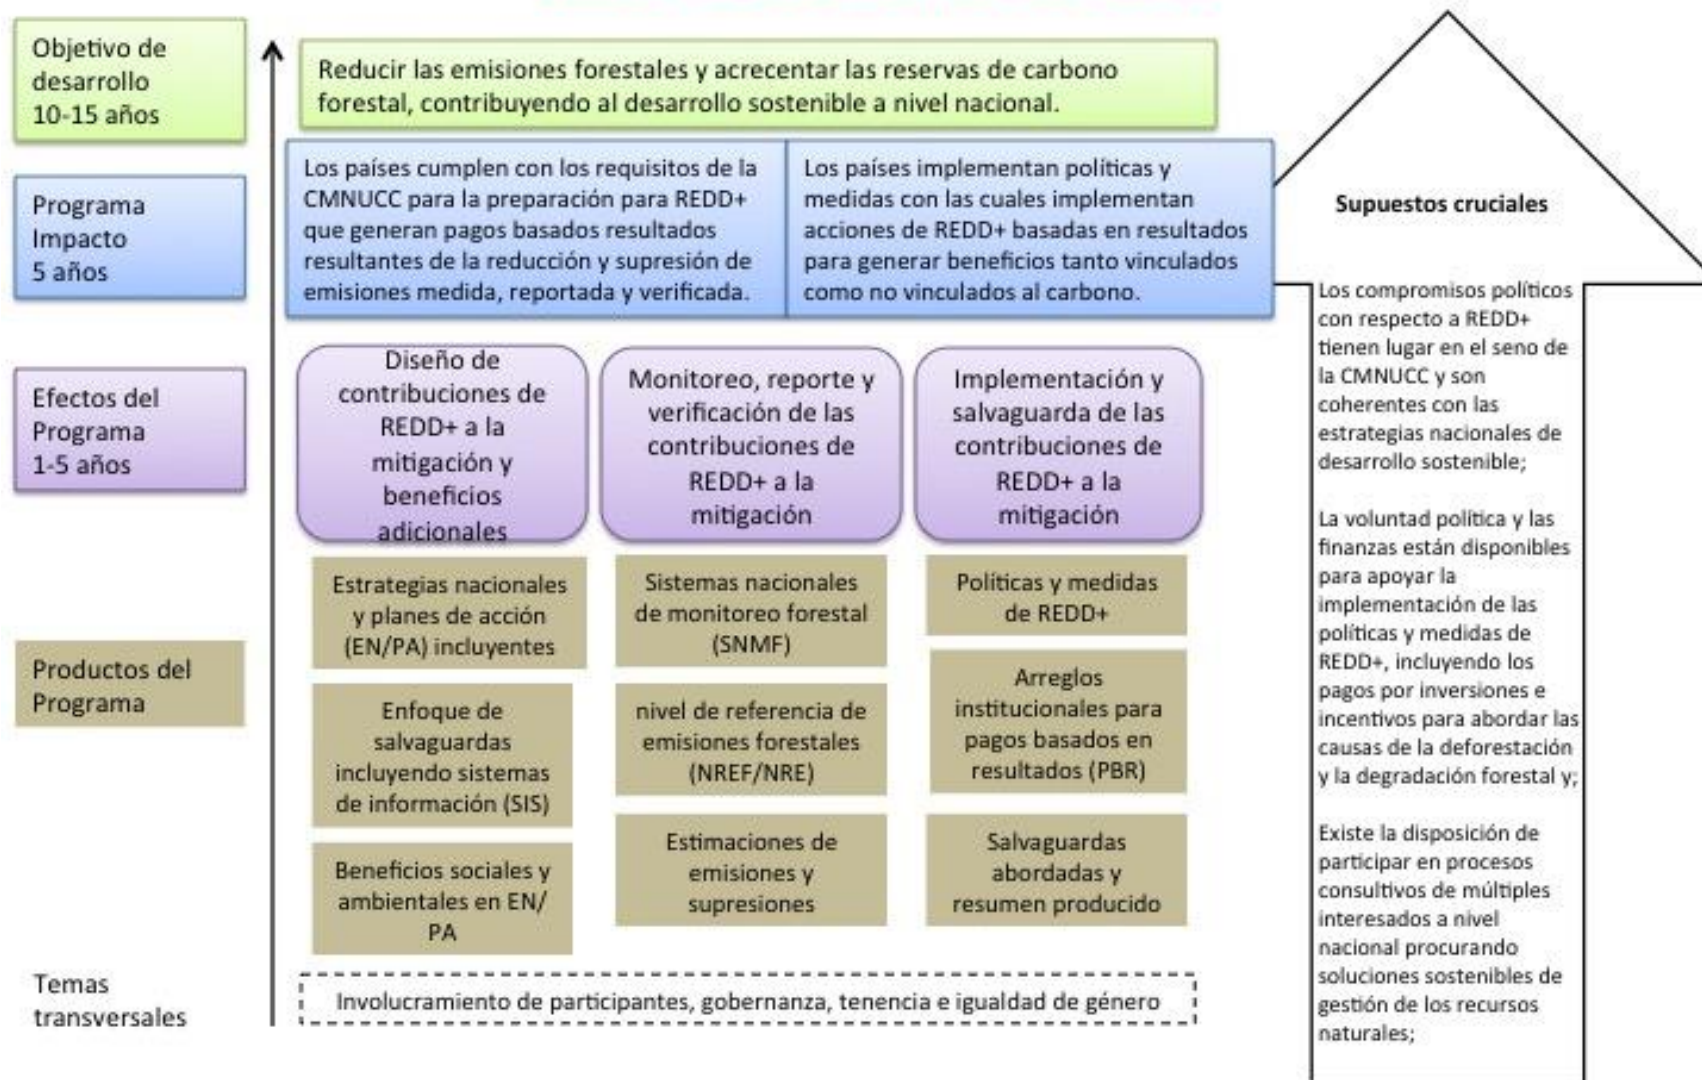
Objetivo de desarrollo 10-15 años

Reducir las emisiones forestales y acrecentar las reservas de carbono forestal, contribuyendo al desarrollo sostenible a nivel nacional.

Programa Impacto 5 años

Los países cumplen con los requisitos de la CMNUCC para la preparación para REDD+ que generan pagos basados resultados resultantes de la reducción y supresión de emisiones medida, reportada y verificada.

Los países implementan políticas y medidas con las cuales implementan acciones de REDD+ basadas en resultados para generar beneficios tanto vinculados como no vinculados al carbono.

Efectos del Programa 1-5 años

Diseño de contribuciones de REDD+ a la mitigación y beneficios adicionales

Monitoreo, reporte y verificación de las contribuciones de REDD+ a la mitigación

Implementación y salvaguarda de las contribuciones de REDD+ a la mitigación

Productos del Programa

Estrategias nacionales y planes de acción (EN/PA) incluyentes

Enfoque de salvaguardas incluyendo sistemas de información (SIS)

Beneficios sociales y ambientales en EN/PA

Sistemas nacionales de monitoreo forestal (SNMF)

nivel de referencia de emisiones forestales (NREF/NRE)

Estimaciones de emisiones y supresiones

Políticas y medidas de REDD+

Arreglos institucionales para pagos basados en resultados (PBR)

Salvaguardas abordadas y resumen producido

Temas transversales

Involucramiento de participantes, gobernanza, tenencia e igualdad de género

Supuestos cruciales

Los compromisos políticos con respecto a REDD+ tienen lugar en el seno de la CMNUCC y son coherentes con las estrategias nacionales de desarrollo sostenible;

La voluntad política y las finanzas están disponibles para apoyar la implementación de las políticas y medidas de REDD+, incluyendo los pagos por inversiones e incentivos para abordar las causas de la deforestación y la degradación forestal y;

Existe la disposición de participar en procesos consultivos de múltiples interesados a nivel nacional procurando soluciones sostenibles de gestión de los recursos naturales;